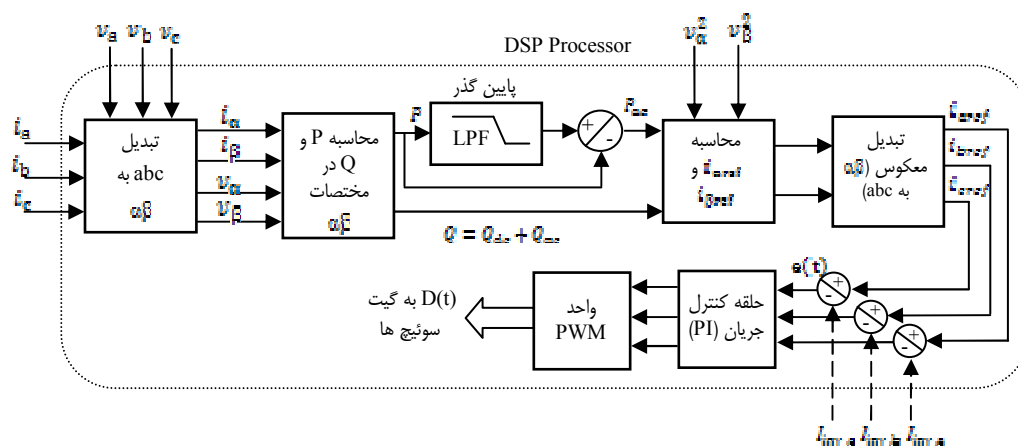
$v_a$ $v_b$ $v_c$

DSP Processor

$v_\alpha^2$ $v_\beta^2$

$i_a$
$i_b$
$i_c$

تبدیل abc به αβ

$i_\alpha$
$i_\beta$
$v_\alpha$
$v_\beta$

محاسبه P و Q در مختصات αβ

P

پایین گذر

LPF

+
-

$P_{ac}$

محاسبه $i_{\alpha ref}$ و $i_{\beta ref}$

تبدیل معکوس (αβ به abc)

$i_{aref}$
$i_{bref}$
$i_{cref}$

$Q = Q_{dc} + Q_{ac}$

e(t)

حلقه کنترل جریان (PI)

واحد PWM

D(t) به گیت سوئیچ ها

$i_{inv,a}$ $i_{inv,b}$ $i_{inv,c}$